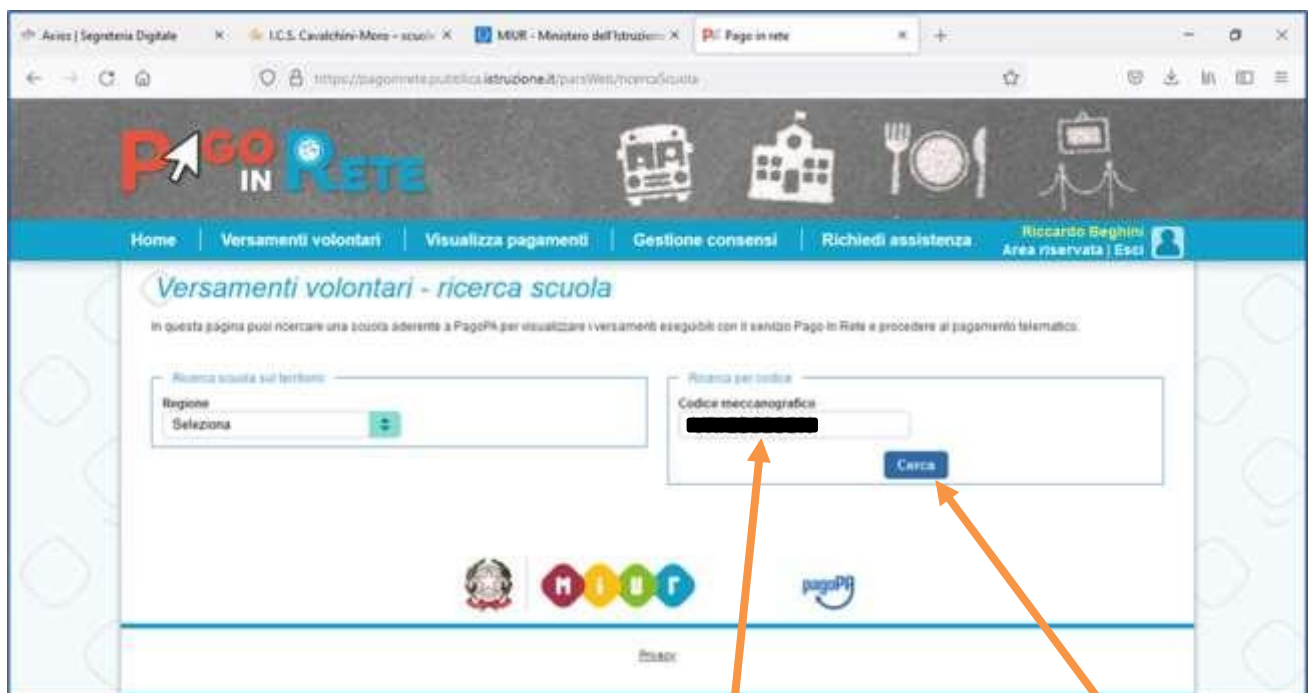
Axios | Segreteria Digitale ×
I.C.S. Cavalchini-Moro - scuola ×
MIUR - Ministero dell'Istruzione ×
Pago in rete ×
+

https://pagoinrete.pubblica.istruzione.it/parsWeb/ricercaScuola

PAGO IN RETE

Home | Versamenti volontari | Visualizza pagamenti | Gestione consensi | Richiedi assistenza

Riccardo Beghini
Area riservata | Esci

Versamenti volontari - ricerca scuola

In questa pagina puoi ricercare una scuola aderente a PagoPA per visualizzare i versamenti eseguibili con il servizio Pago In Rete e procedere al pagamento telematico.

Ricerca scuola sul territorio
Regione
Seleziona

Ricerca per codice
Codice meccanografico
Cerca

MIUR
pagoPA

Privacy